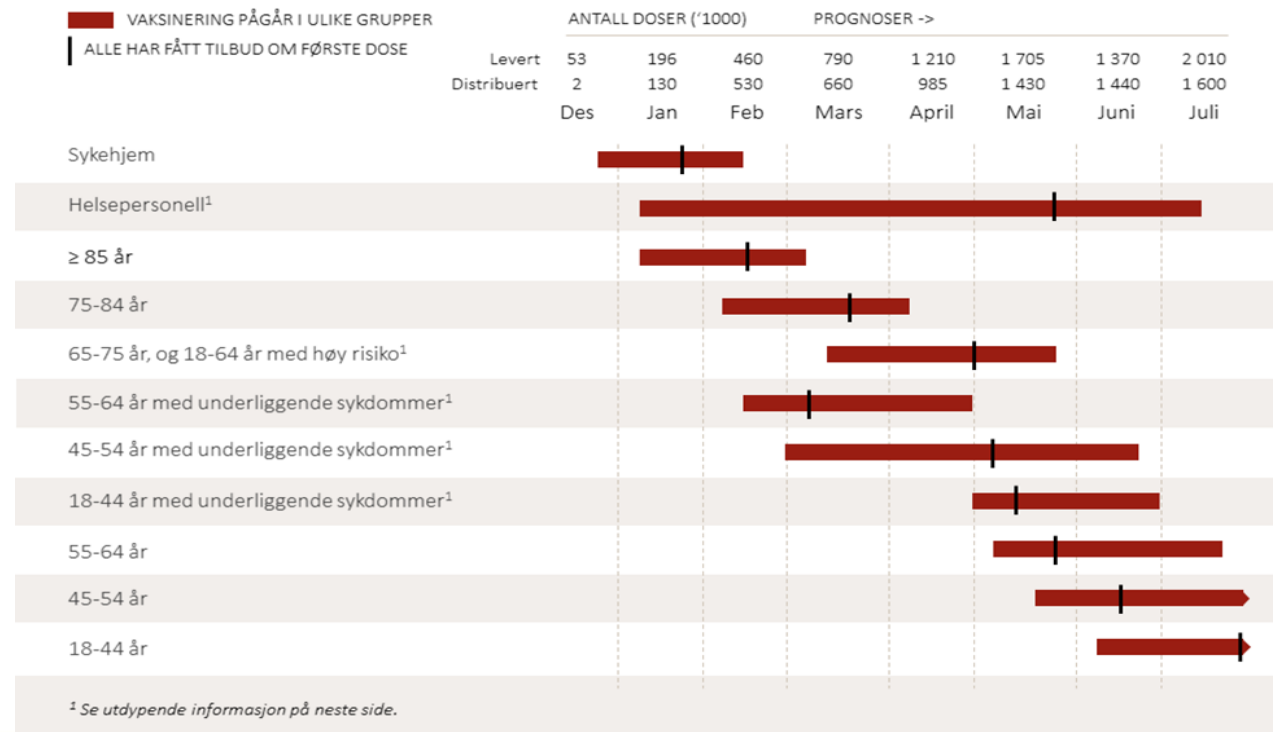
VAKSINERING PÅGÅR I ULIKE GRUPPER
ALLE HAR FÅTT TILBUD OM FØRSTE DOSE

ANTALL DOSER ('1000) PROGNOSER ->

| | Des | Jan | Feb | Mars | April | Mai | Juni | Juli |
|---|---|---|---|---|---|---|---|---|
| Levert | 53 | 196 | 460 | 790 | 1 210 | 1 705 | 1 370 | 2 010 |
| Distribuert | 2 | 130 | 530 | 660 | 985 | 1 430 | 1 440 | 1 600 |

Sykehjem
Helsepersonell$^1$
≥ 85 år
75-84 år
65-75 år, og 18-64 år med høy risiko$^1$
55-64 år med underliggende sykdommer$^1$
45-54 år med underliggende sykdommer$^1$
18-44 år med underliggende sykdommer$^1$
55-64 år
45-54 år
18-44 år

$^1$ Se utdypende informasjon på neste side.